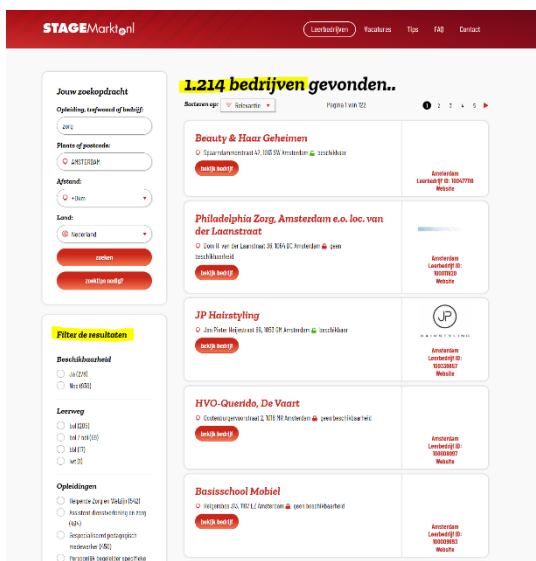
STAGEMarkt.nl

Leerbedrijven Vacatures Tips FAQ Contact

Jouw zoekopdracht

Opleiding, trefwoord of bedrijf:

zorg

Plaats of postcode:

AMSTERDAM

Afstand:

+0km

Land:

Nederland

zoeken

zoektips nodig?

Filter de resultaten

Beschikbaarheid

Ja (274)

Nee (930)

Leerweg

bol (226)

bol / bbl (69)

bbl (17)

bbl 30

Opleidingen

Helpende Zorg en Welzijn (542)

Assistent dienstverlening en zorg (424)

Gespecialiseerd pedagogisch medewerker (492)

Persoonlijk begeleider specifieke

1.214 bedrijven gevonden..

Sorteren op: Relevantie

Pagina 1 van 122

1 2 3 4 5

Beauty & Haar Geheimen

Spaarndammerstraat 47, 1013 SW Amsterdam beschikbaar

bekijk bedrijf

Amsterdam
Leerbedrijf ID: 100477118
Website

Philadelphia Zorg, Amsterdam e.o. loc. van der Laanstraat

Dom H. van der Laanstraat 36 1064 DC Amsterdam geen beschikbaarheid

bekijk bedrijf

Amsterdam
Leerbedrijf ID: 100011820
Website

JP Hairstyling

Jan Pieter Heijestraat 36, 1053 GM Amsterdam beschikbaar

bekijk bedrijf

JP
HAIRSTYLING

Amsterdam
Leerbedrijf ID: 100036617
Website

HVO-Querido, De Vaart

Oostenburgervoorstraat 2, 1018 MR Amsterdam geen beschikbaarheid

bekijk bedrijf

Amsterdam
Leerbedrijf ID: 100008997
Website

Basisschool Mobiel

Reigersbos 83, 1107 LZ Amsterdam geen beschikbaarheid

bekijk bedrijf

Amsterdam
Leerbedrijf ID: 100009853
Website